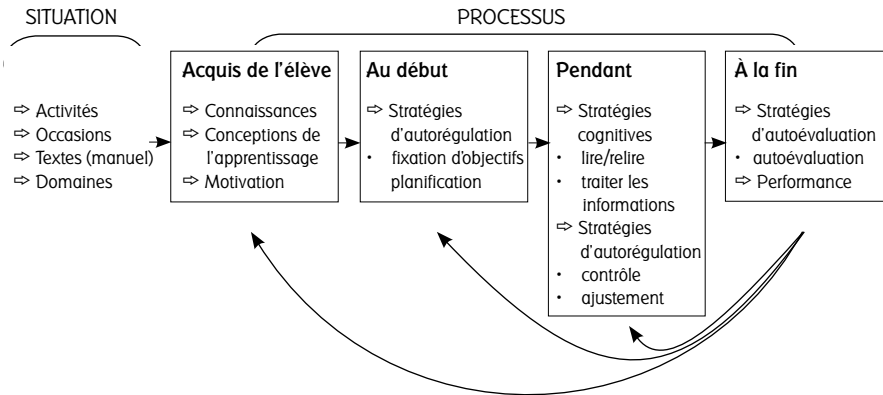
SITUATION

PROCESSUS

⇨ Activités
⇨ Occasions
⇨ Textes (manuel)
⇨ Domaines

Acquis de l'élève
⇨ Connaissances
⇨ Conceptions de l'apprentissage
⇨ Motivation

Au début
⇨ Stratégies d'autorégulation
• fixation d'objectifs planification

Pendant
⇨ Stratégies cognitives
• lire/relire
• traiter les informations
⇨ Stratégies d'autorégulation
• contrôle
• ajustement

À la fin
⇨ Stratégies d'autoévaluation
• autoévaluation
⇨ Performance